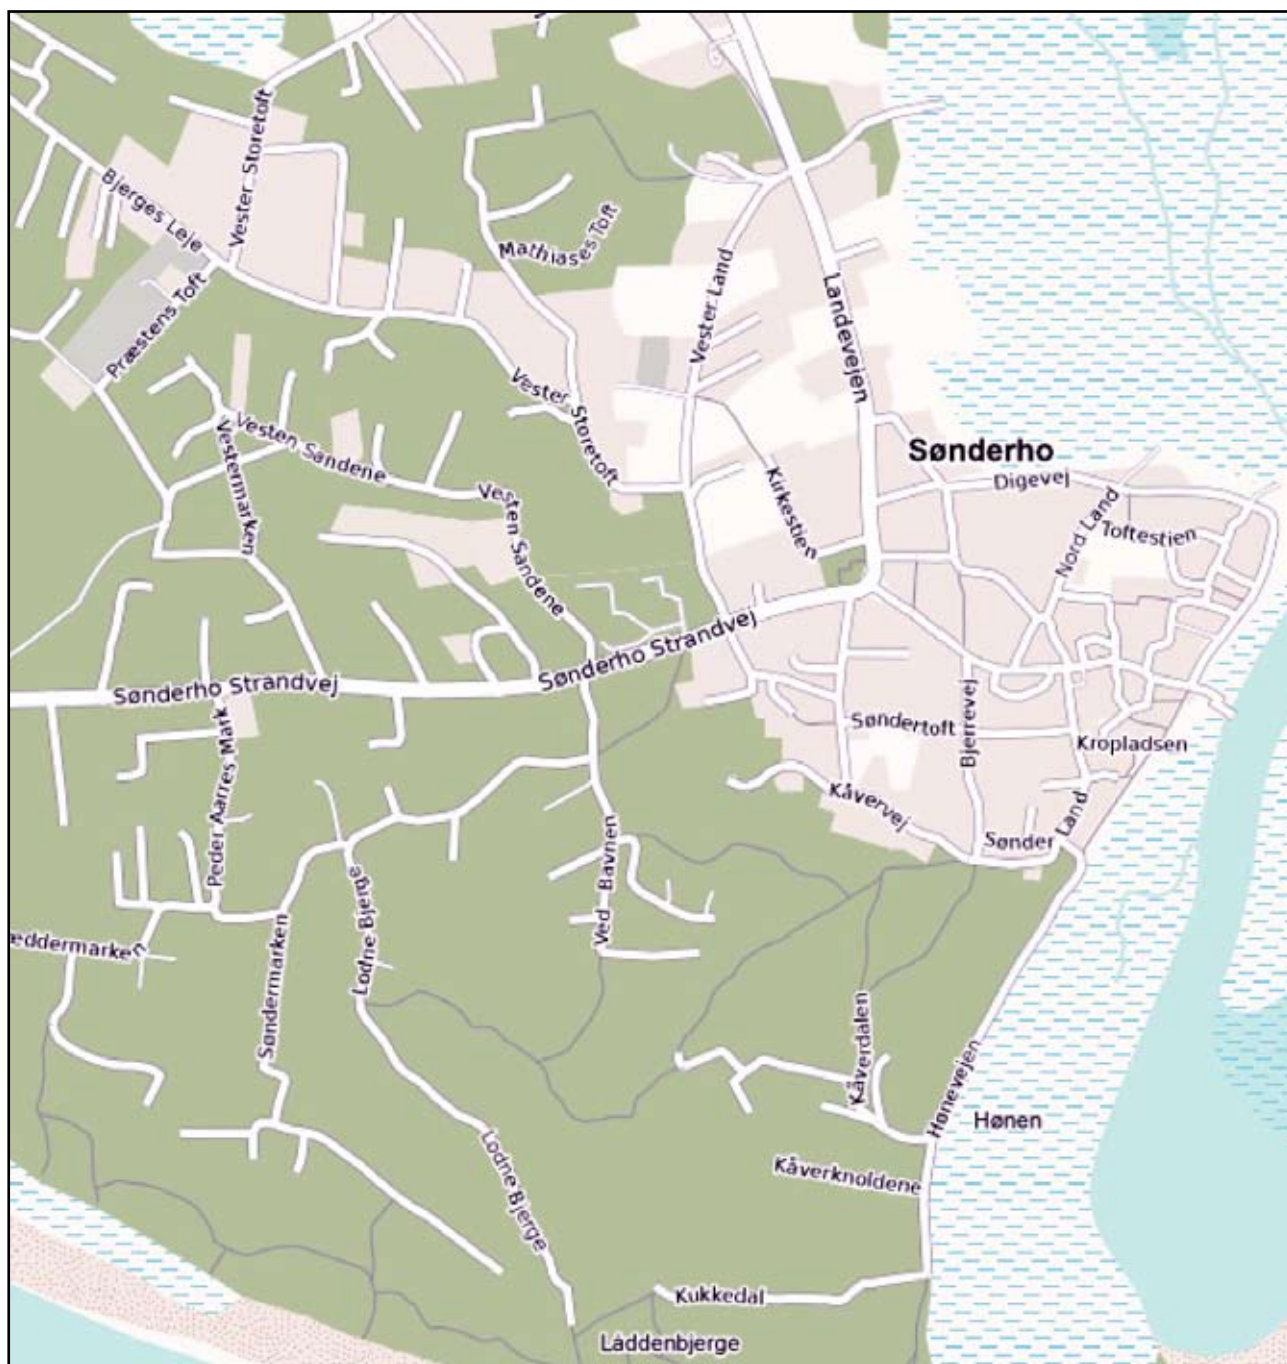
Bjerges Leje
Vester Storetoft
Mathiases Toft
Vester Land
Landevejen
Præstens Toft
Vester Storetoft
Vesten Sandene
Vestermarken
Vesten Sandene
Kirkestien
Sønderho
Digevej
Nord Land
Toftestien
Sønderho Strandvej
Sønderho Strandvej
Peder Aarres Mark
Søndertoft
Bjerrevej
Kropladsen
Kåvervej
Sønder Land
Ved Bavnen
eddermarken
Søndermarken
Lodne Bjerge
Kåverdalen
Hønevejen
Hønen
Kåverknoldene
Lodne Bjerge
Kukkedal
Laddenbjerge